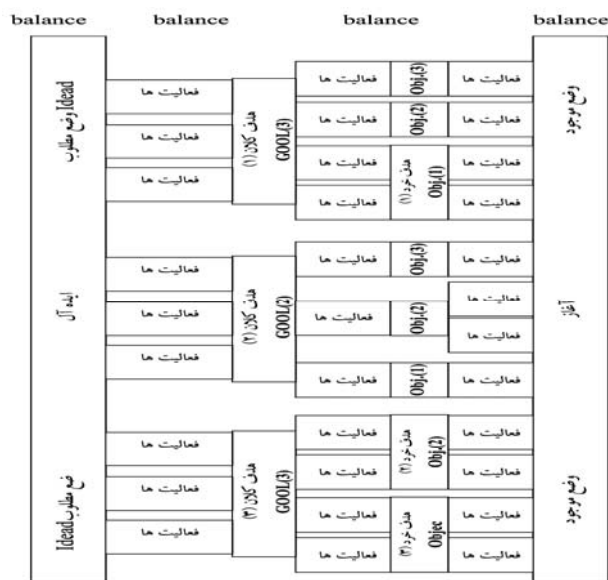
balance balance balance balance

Idead وضع مطلوب

فعالیت ها

فعالیت ها

فعالیت ها

هدف کلان (۱) GOOL(3)

فعالیت ها

فعالیت ها

فعالیت ها

فعالیت ها

Obj(3)

Obj(2)

هدف خرد (۱) Obj(1)

فعالیت ها

فعالیت ها

فعالیت ها

فعالیت ها

وضع موجود

ایده آل

فعالیت ها

فعالیت ها

فعالیت ها

هدف کلان (۲) GOOL(2)

فعالیت ها

فعالیت ها

فعالیت ها

Obj(3)

Obj(2)

Obj(1)

فعالیت ها

فعالیت ها

فعالیت ها

فعالیت ها

آغاز

وضع مطلوب Idead

فعالیت ها

فعالیت ها

فعالیت ها

هدف کلان (۳) GOOL(3)

فعالیت ها

فعالیت ها

فعالیت ها

فعالیت ها

هدف خرد (۲) Obj(2)

هدف خرد (۳) Objec

فعالیت ها

فعالیت ها

فعالیت ها

فعالیت ها

وضع موجود